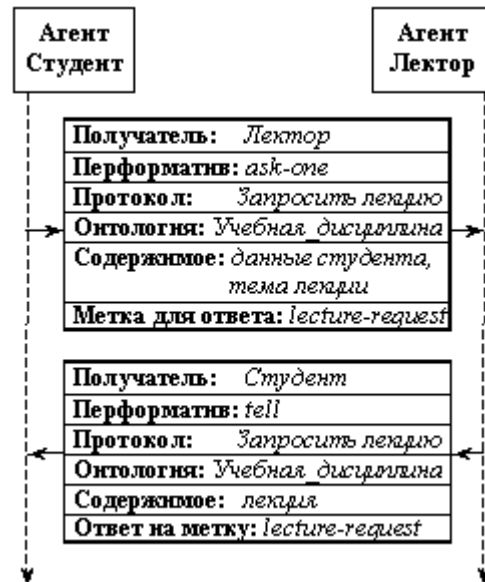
Агент Студент

Агент Лектор

| Получатель: Лектор |
|---|
| Перформатив: ask-one |
| Протокол: Запросить лекцию |
| Онтология: Учебная_дисциплина |
| Содержимое: данные студента, тема лекции |
| Метка для ответа: lecture-request |

| Получатель: Студент |
|---|
| Перформатив: tell |
| Протокол: Запросить лекцию |
| Онтология: Учебная_дисциплина |
| Содержимое: лекция |
| Ответ на метку: lecture-request |